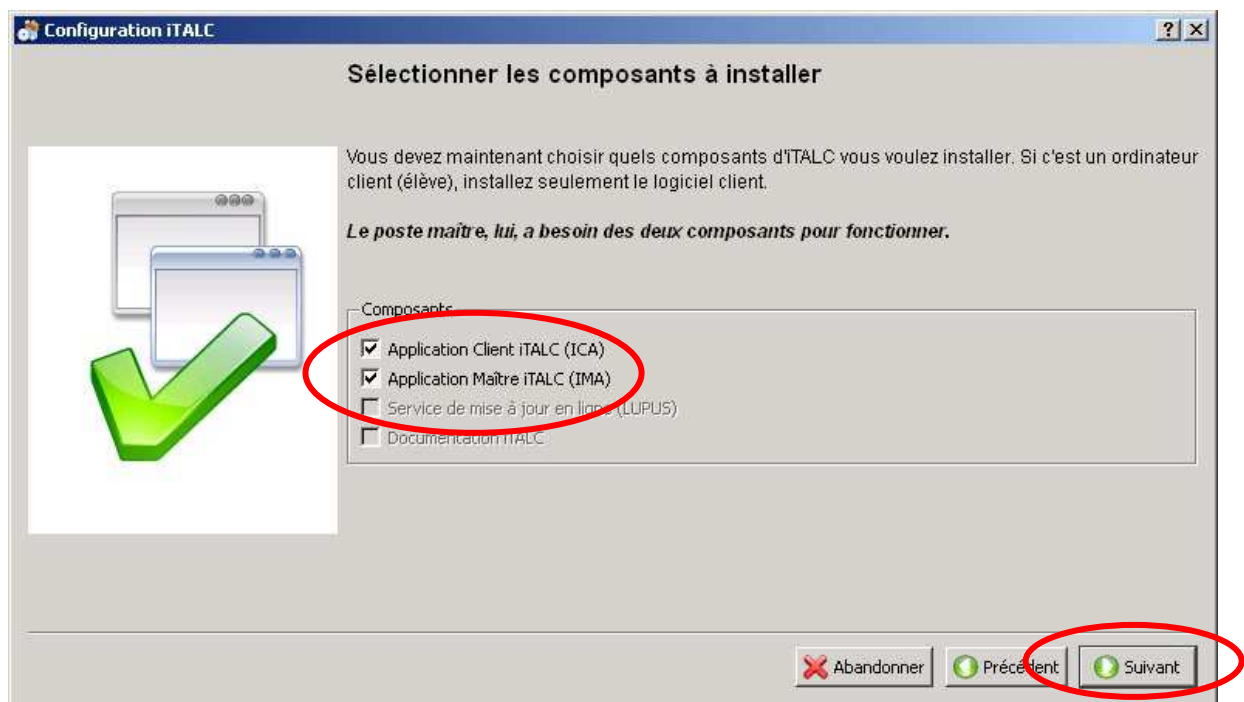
Configuration iTALC

?

Sélectionner les composants à installer

Vous devez maintenant choisir quels composants d'iTALC vous voulez installer. Si c'est un ordinateur client (élève), installez seulement le logiciel client.

*Le poste maître, lui, a besoin des deux composants pour fonctionner.*

Composants

Application Client iTALC (ICA)

Application Maître iTALC (IMA)

Service de mise à jour en ligne (LUPUS)

Documentation iTALC

Abandonner

Précédent

Suivant